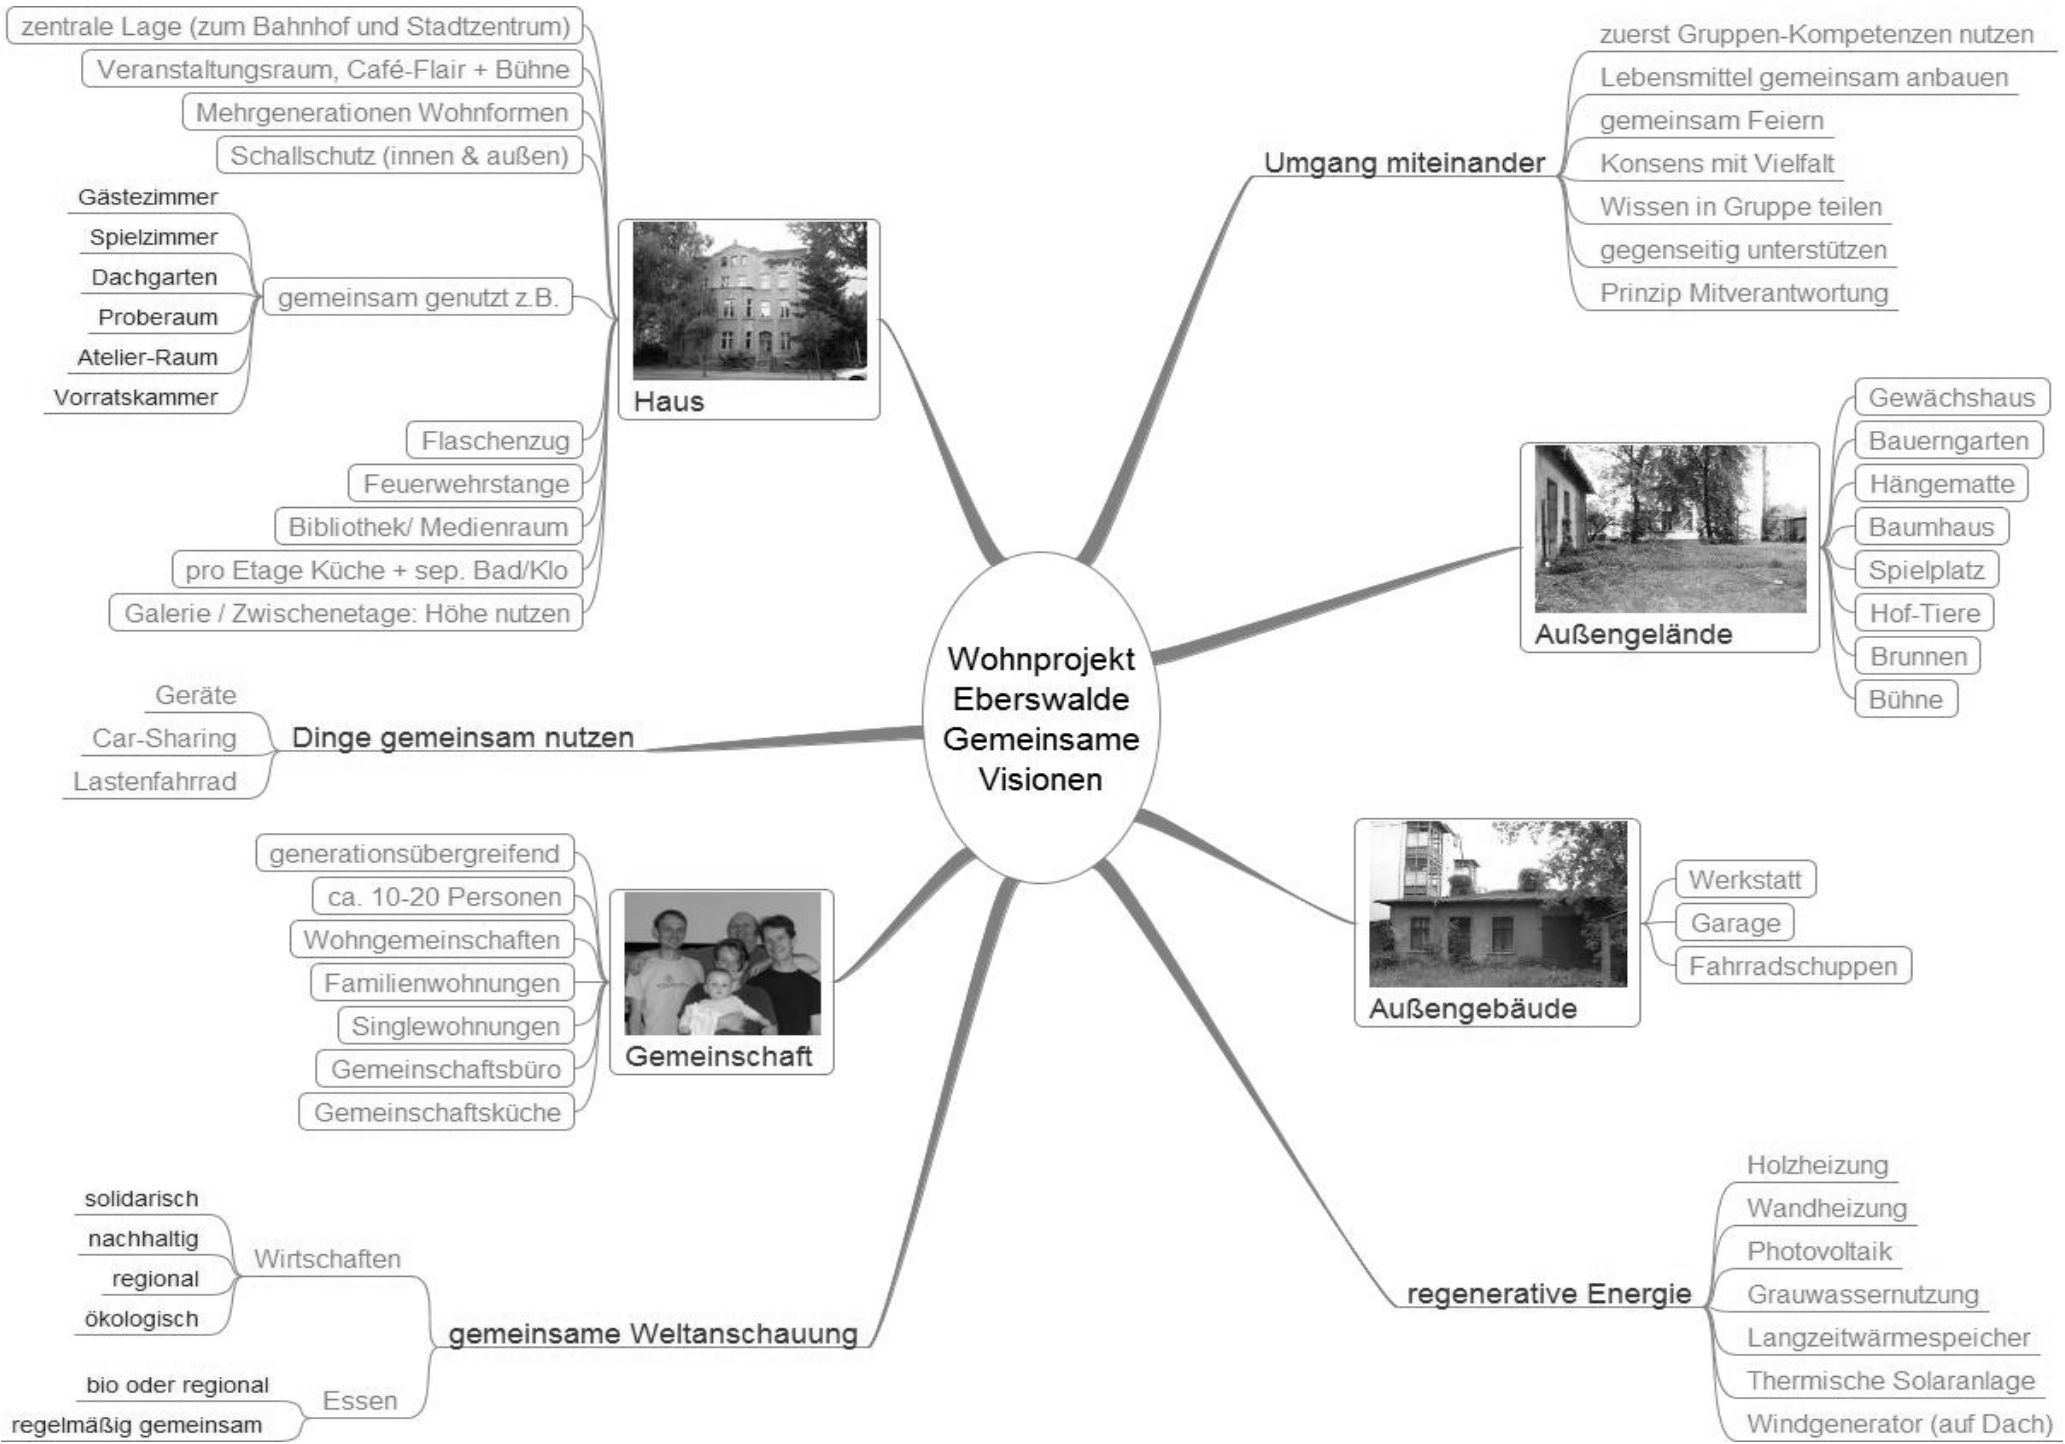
Wohnprojekt Eberswalde Gemeinsame Visionen

Haus
zentrale Lage (zum Bahnhof und Stadtzentrum)
Veranstaltungsraum, Café-Flair + Bühne
Mehrgenerationen Wohnformen
Schallschutz (innen & außen)
gemeinsam genutzt z.B.
Gästezimmer
Spielzimmer
Dachgarten
Proberaum
Atelier-Raum
Vorratskammer
Flaschenzug
Feuerwehrstange
Bibliothek/ Medienraum
pro Etage Küche + sep. Bad/Klo
Galerie / Zwischenetage: Höhe nutzen

Umgang miteinander
zuerst Gruppen-Kompetenzen nutzen
Lebensmittel gemeinsam anbauen
gemeinsam Feiern
Konsens mit Vielfalt
Wissen in Gruppe teilen
gegenseitig unterstützen
Prinzip Mitverantwortung

Außengelände
Gewächshaus
Bauerngarten
Hängematte
Baumhaus
Spielplatz
Hof-Tiere
Brunnen
Bühne

Dinge gemeinsam nutzen
Geräte
Car-Sharing
Lastenfahrrad

Gemeinschaft
generationsübergreifend
ca. 10-20 Personen
Wohngemeinschaften
Familienwohnungen
Singlewohnungen
Gemeinschaftsbüro
Gemeinschaftsküche

Außengebäude
Werkstatt
Garage
Fahrradschuppen

gemeinsame Weltanschauung
Wirtschaften
solidarisch
nachhaltig
regional
ökologisch
Essen
bio oder regional
regelmäßig gemeinsam

regenerative Energie
Holzheizung
Wandheizung
Photovoltaik
Grauwassernutzung
Langzeitwärmespeicher
Thermische Solaranlage
Windgenerator (auf Dach)